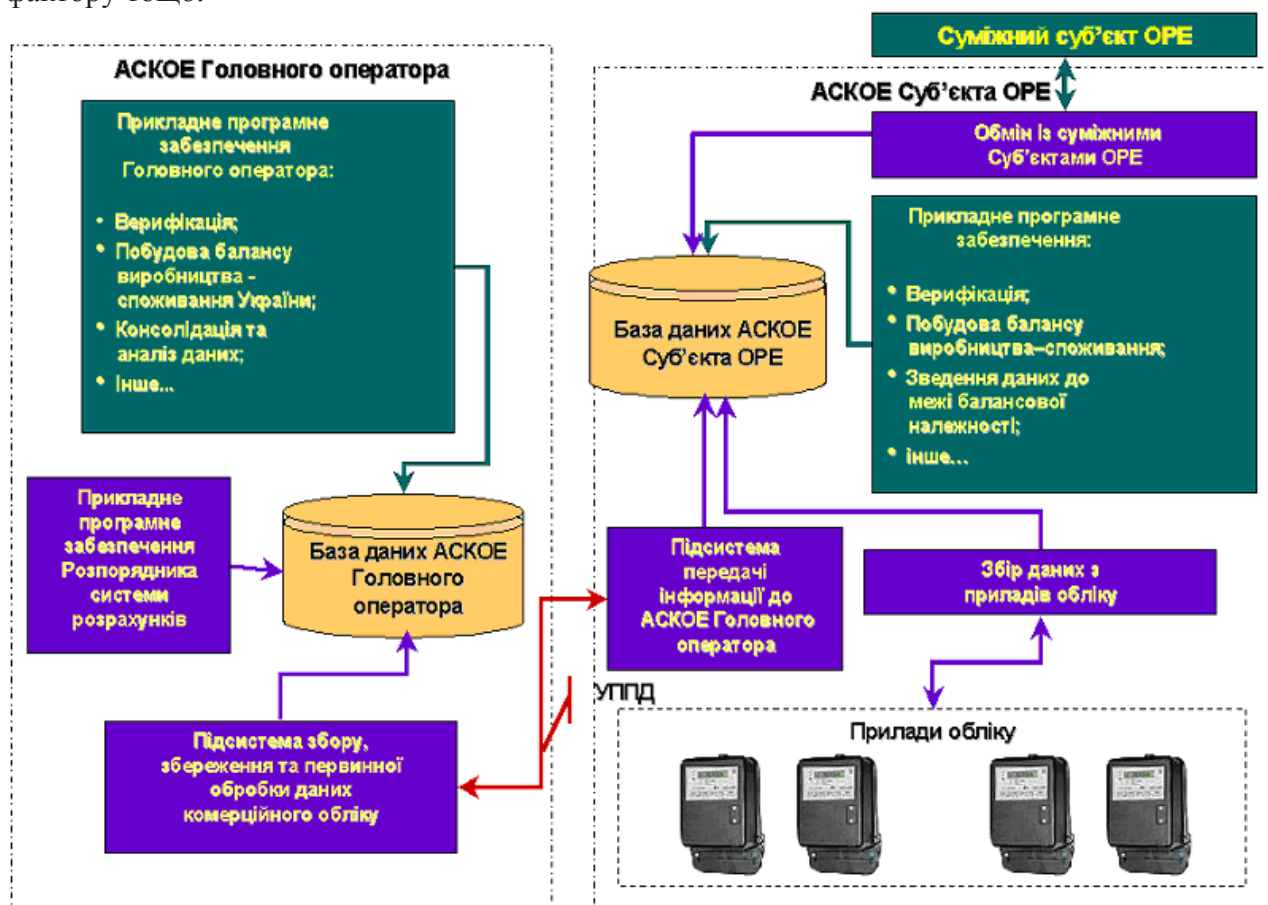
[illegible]

АСКОЕ Головного оператора

Прикладне програмне забезпечення Головного оператора:

• Верифікація;
• Побудова балансу виробництва - споживання України;
• Консолідація та аналіз даних;
• Інше...

Прикладне програмне забезпечення Розпорядника системи розрахунків

База даних АСКОЕ Головного оператора

Підсистема збору, збереження та первинної обробки даних комерційного обліку

Суміжний суб'єкт ОРЕ

АСКОЕ Суб'єкта ОРЕ

Обмін із суміжними Суб'єктами ОРЕ

База даних АСКОЕ Суб'єкта ОРЕ

Прикладне програмне забезпечення:

• Верифікація;
• Побудова балансу виробництва–споживання;
• Зведення даних до межі балансової належності;
• інше...

Підсистема передачі інформації до АСКОЕ Головного оператора

Збір даних з приладів обліку

УППД

Прилади обліку